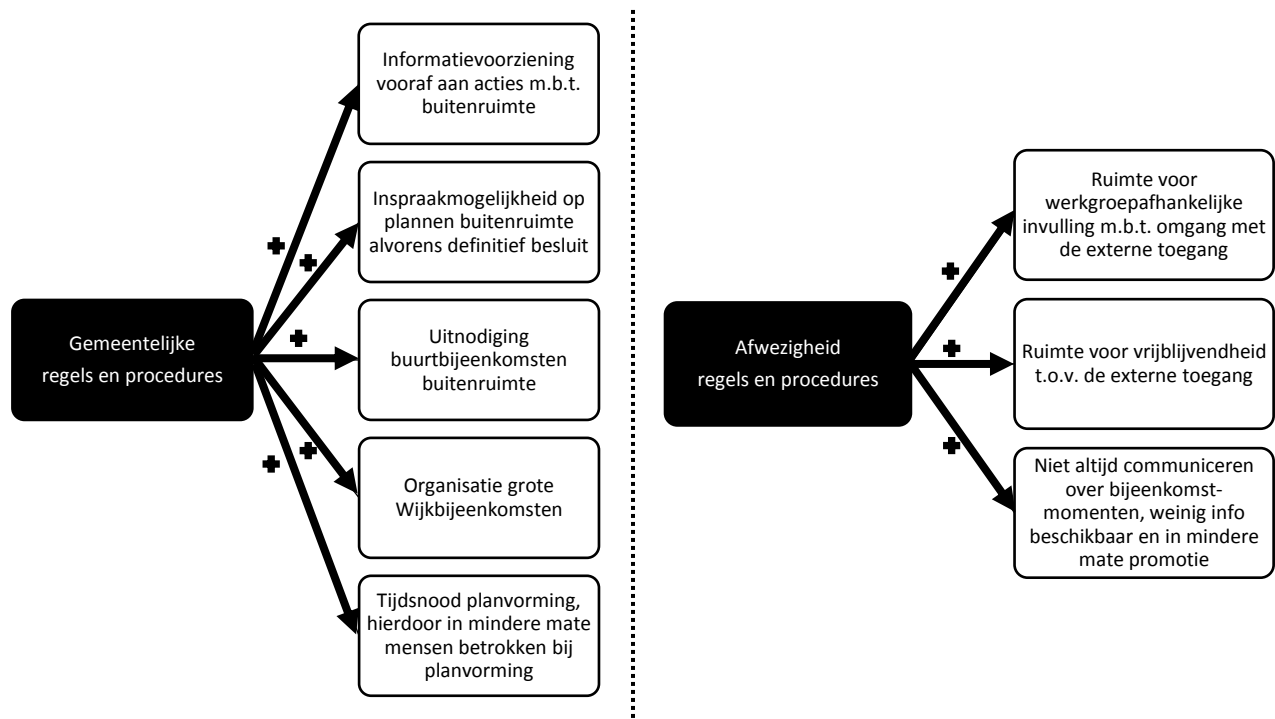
Gemeentelijke regels en procedures

+

Informatievoorziening vooraf aan acties m.b.t. buitenruimte

+

Inspraakmogelijkheid op plannen buitenruimte alvorens definitief besluit

+

Uitnodiging buurtbijeenkomsten buitenruimte

+

Organisatie grote Wijkbijeenkomsten

+

Tijdsnood planvorming, hierdoor in mindere mate mensen betrokken bij planvorming

Afwezigheid regels en procedures

+

Ruimte voor werkgroepafhankelijke invulling m.b.t. omgang met de externe toegang

+

Ruimte voor vrijblijvendheid t.o.v. de externe toegang

+

Niet altijd communiceren over bijeenkomstmomenten, weinig info beschikbaar en in mindere mate promotie